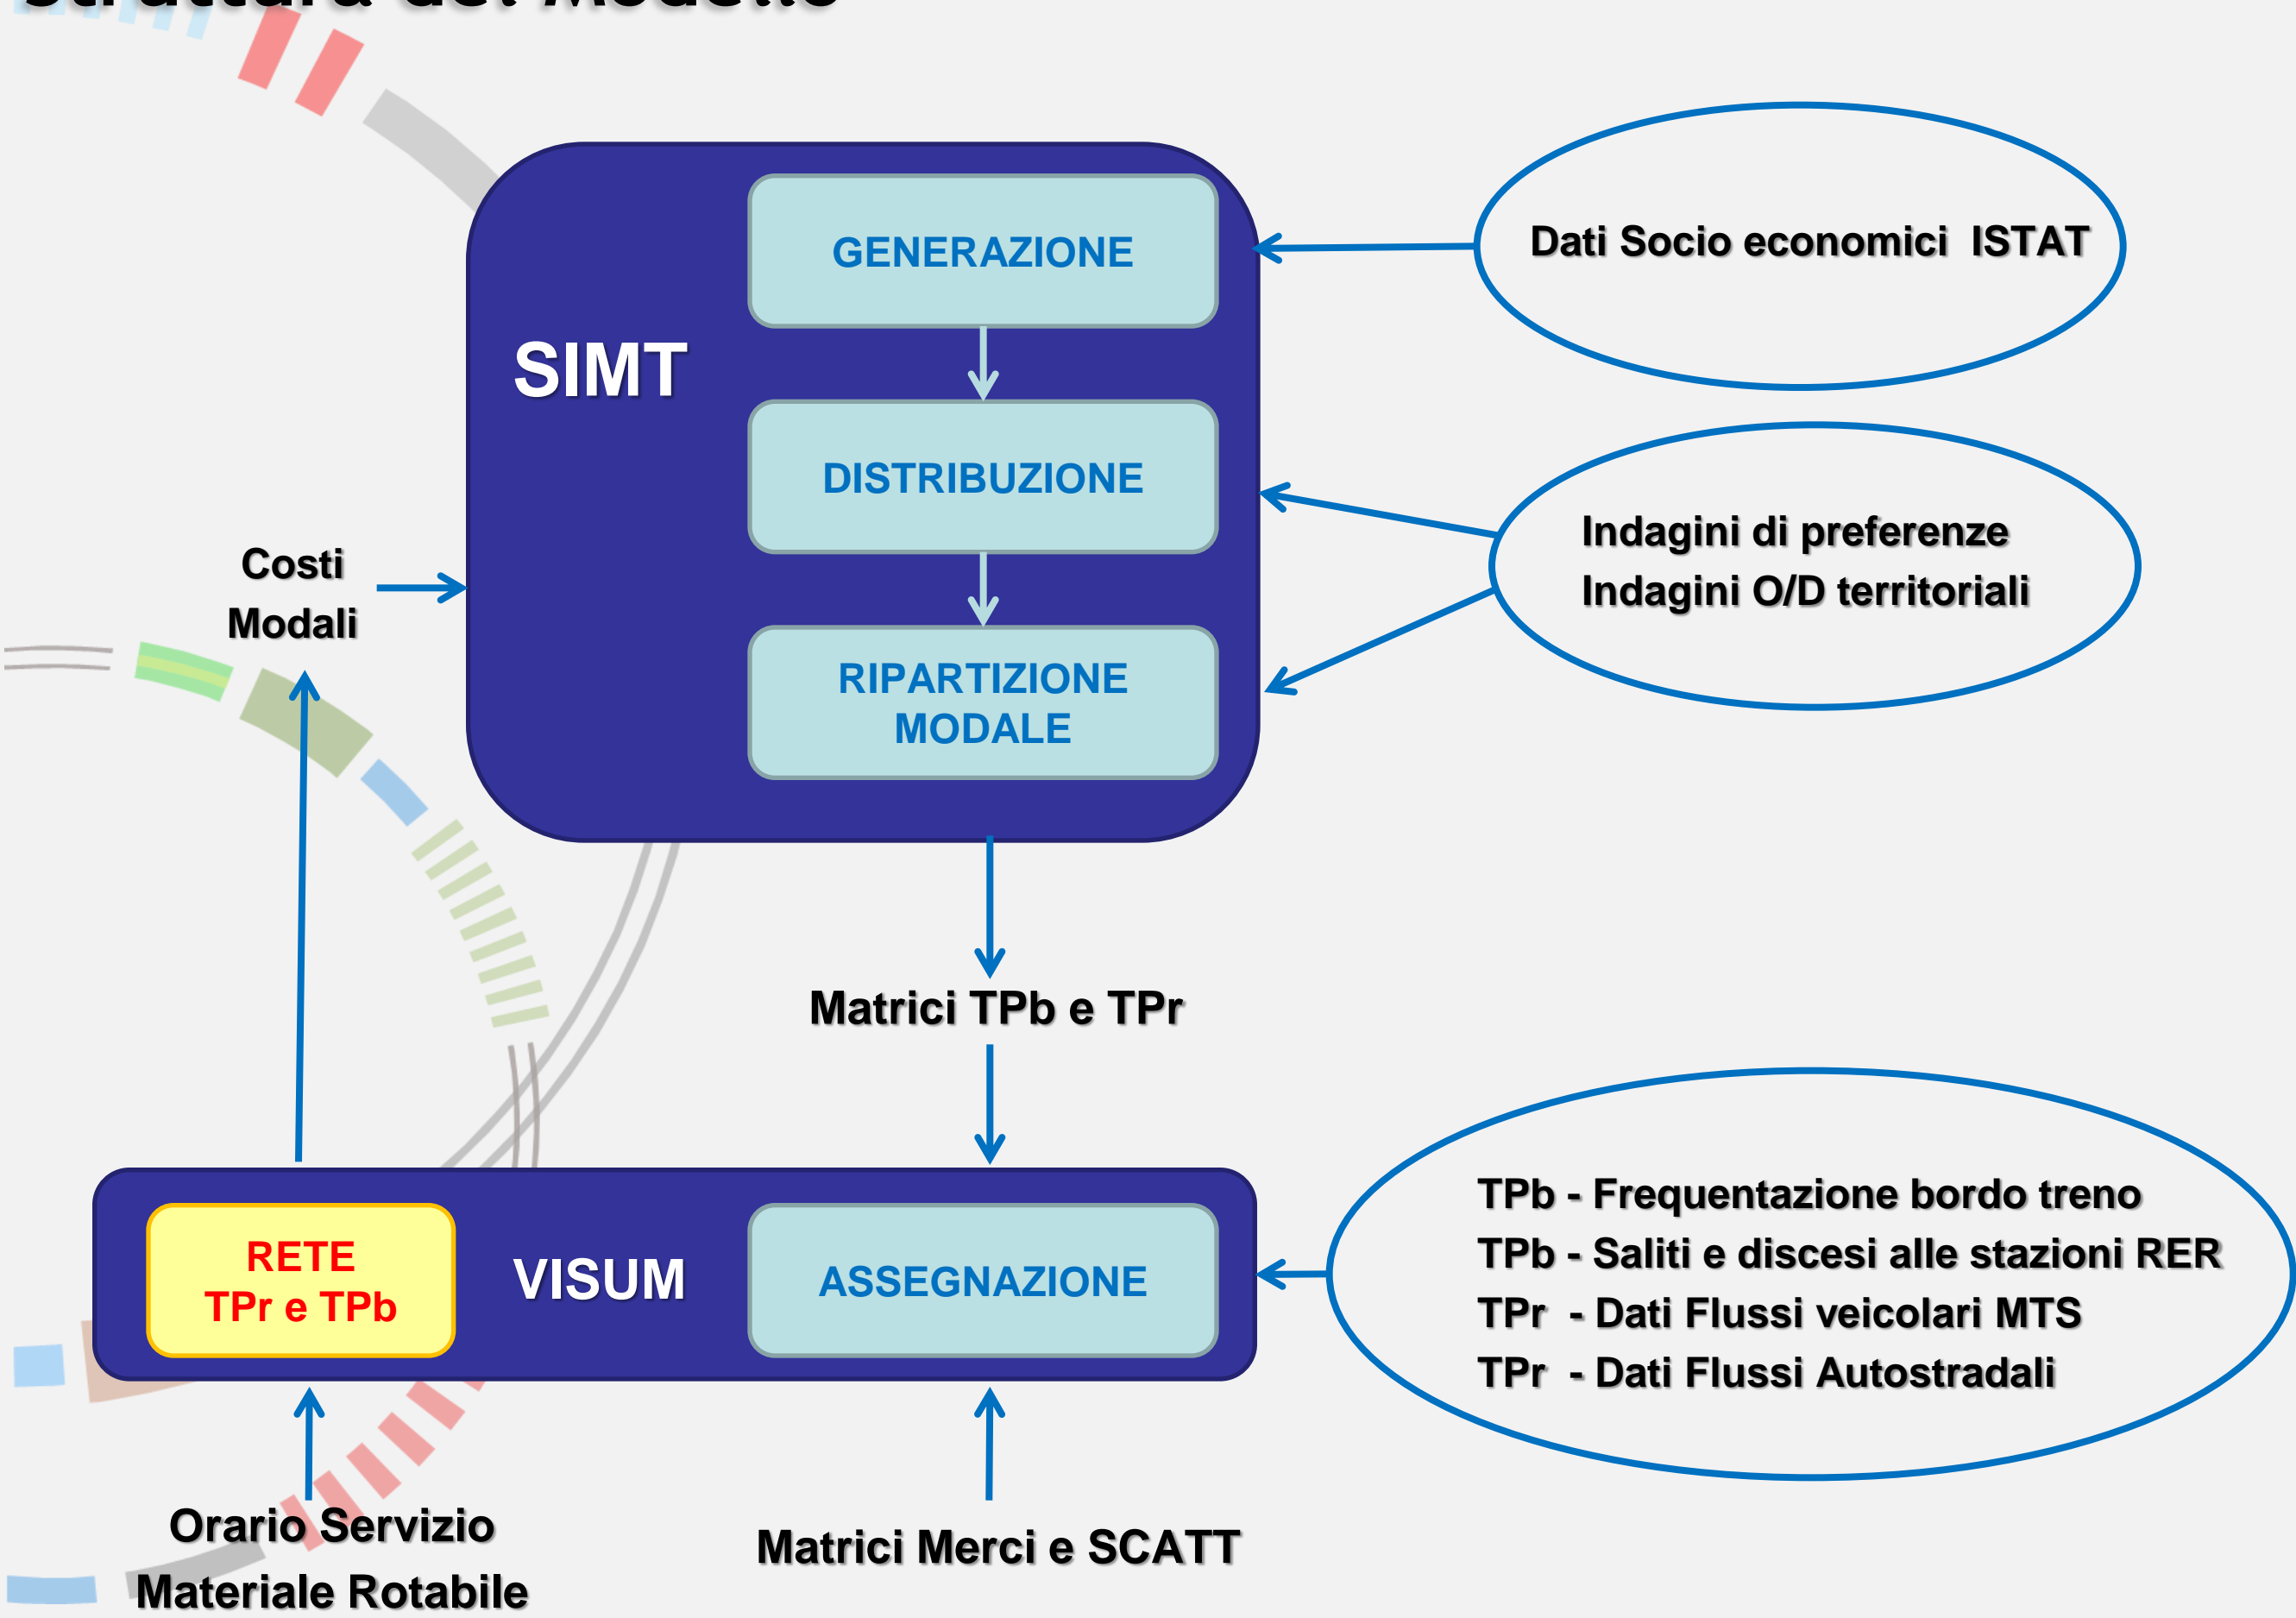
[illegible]

SIMT

GENERAZIONE

DISTRIBUZIONE

RIPARTIZIONE MODALE

Dati Socio economici ISTAT

Indagini di preferenze
Indagini O/D territoriali

Costi Modali

Matrici TPb e TPr

RETE
TPr e TPb

VISUM

ASSEGNAZIONE

TPb - Frequentazione bordo treno
TPb - Saliti e discesi alle stazioni RER
TPr - Dati Flussi veicolari MTS
TPr - Dati Flussi Autostradali

Orario Servizio
Materiale Rotabile

Matrici Merci e SCATT